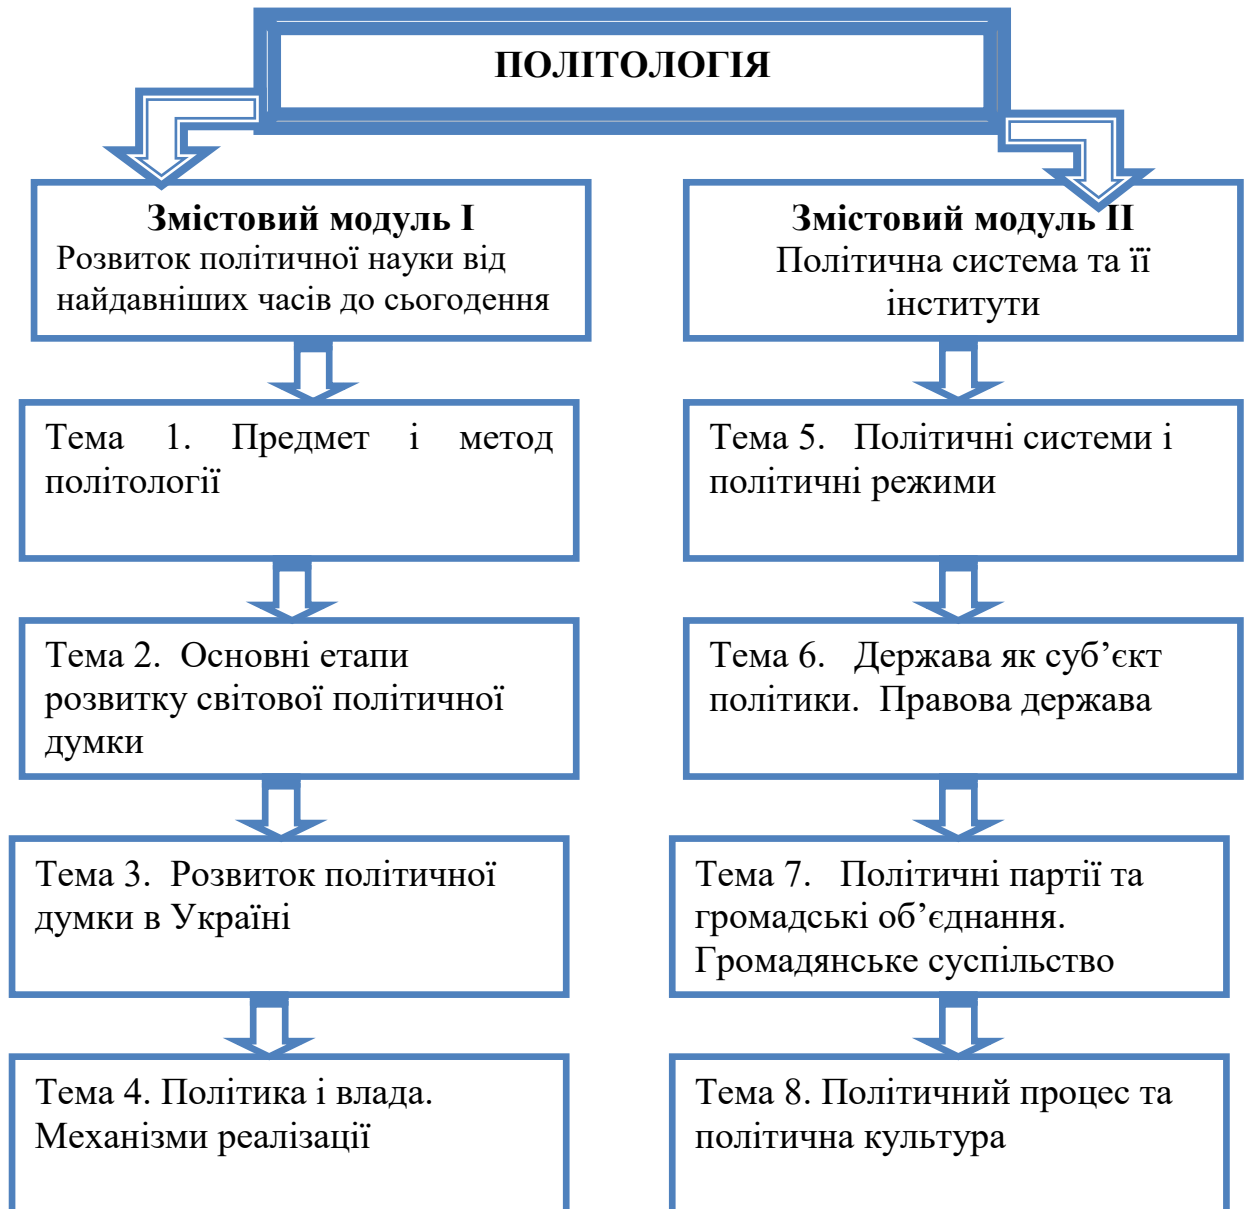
ПОЛІТОЛОГІЯ

Змістовий модуль I
Розвиток політичної науки від найдавніших часів до сьогодення

Тема 1. Предмет і метод політології

Тема 2. Основні етапи розвитку світової політичної думки

Тема 3. Розвиток політичної думки в Україні

Тема 4. Політика і влада. Механізми реалізації

Змістовий модуль II
Політична система та її інститути

Тема 5. Політичні системи і політичні режими

Тема 6. Держава як суб’єкт політики. Правова держава

Тема 7. Політичні партії та громадські об’єднання. Громадянське суспільство

Тема 8. Політичний процес та політична культура